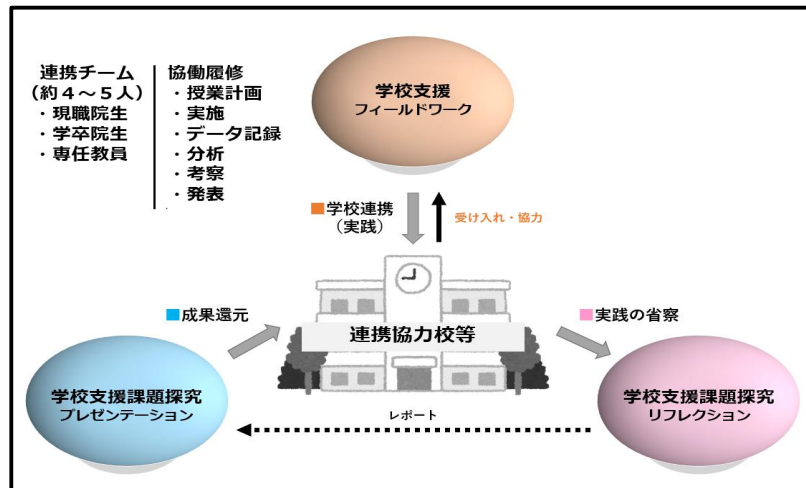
連携チーム
（約４～５人）
・現職院生
・学卒院生
・専任教員

協働履修
・授業計画
・実施
・データ記録
・分析
・考察
・発表

学校支援
フィールドワーク

学校連携
（実践）

受け入れ・協力

成果還元

連携協力校等

実践の省察

学校支援課題探究
プレゼンテーション

レポート

学校支援課題探究
リフレクション